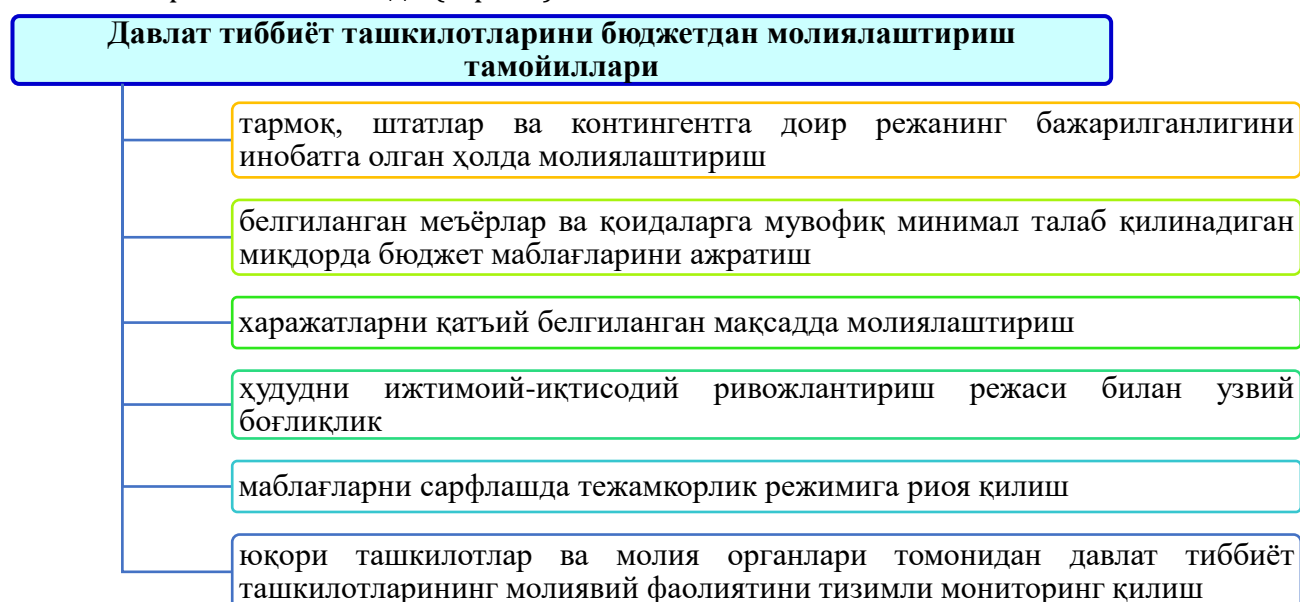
Давлат тиббиёт ташкилотларини бюджетдан молиялаштириш тамойиллари

тармоқ, штатлар ва контингентга доир режанинг бажарилганлигини инобатга олган ҳолда молиялаштириш

белгиланган меъёрлар ва қоидаларга мувофиқ минимал талаб қилинадиган миқдорда бюджет маблағларини ажратиш

харажатларни қатъий белгиланган мақсадда молиялаштириш

ҳудудни ижтимоий-иқтисодий ривожлантириш режаси билан узвий боғлиқлик

маблағларни сарфлашда тежамкорлик режимига риоя қилиш

юқори ташкилотлар ва молия органлари томонидан давлат тиббиёт ташкилотларининг молиявий фаолиятини тизимли мониторинг қилиш